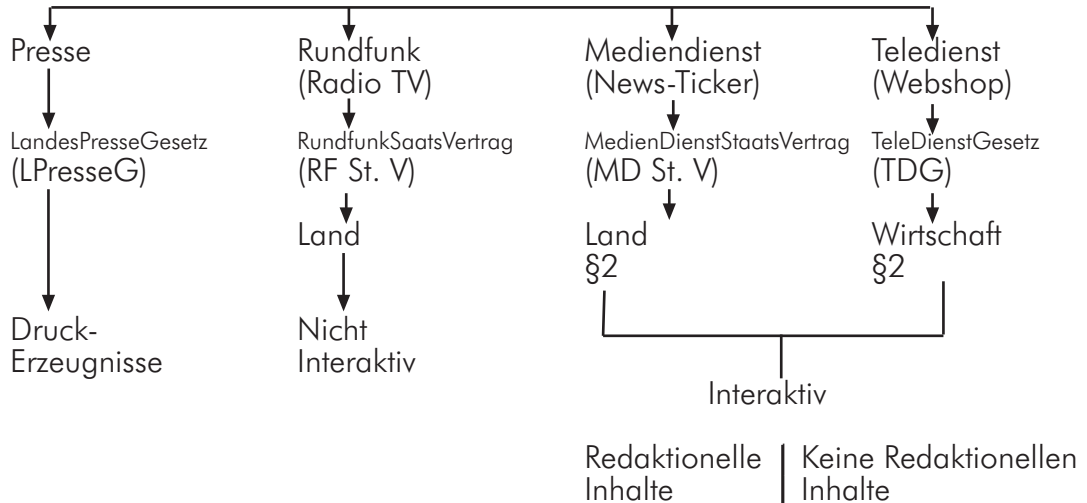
Presse
LandesPresseGesetz
(LPresseG)
Druck-Erzeugnisse

Rundfunk
(Radio TV)
RundfunkSaatsVertrag
(RF St. V)
Land
Nicht
Interaktiv

Mediendienst
(News-Ticker)
MedienDienstStaatsVertrag
(MD St. V)
Land
§2

Teledienst
(Webshop)
TeleDienstGesetz
(TDG)
Wirtschaft
§2

Interaktiv

Redaktionelle Inhalte | Keine Redaktionellen Inhalte